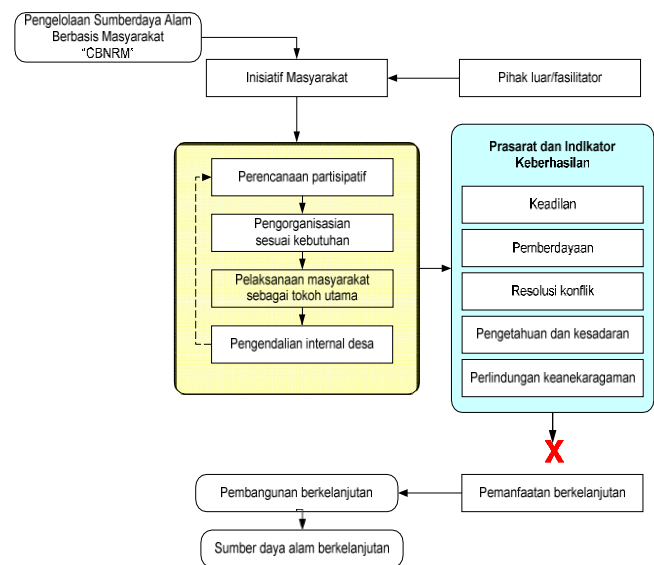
Pengelolaan Sumberdaya Alam Berbasis Masyarakat "CBNRM"

Inisiatif Masyarakat

Pihak luar/fasilitator

Perencanaan partisipatif

Pengorganisasian sesuai kebutuhan

Pelaksanaan masyarakat sebagai tokoh utama

Pengendalian internal desa

Prasarat dan Indikator Keberhasilan

Keadilan

Pemberdayaan

Resolusi konflik

Pengetahuan dan kesadaran

Perlindungan keanekaragaman

X

Pembangunan berkelanjutan

Pemanfaatan berkelanjutan

Sumber daya alam berkelanjutan